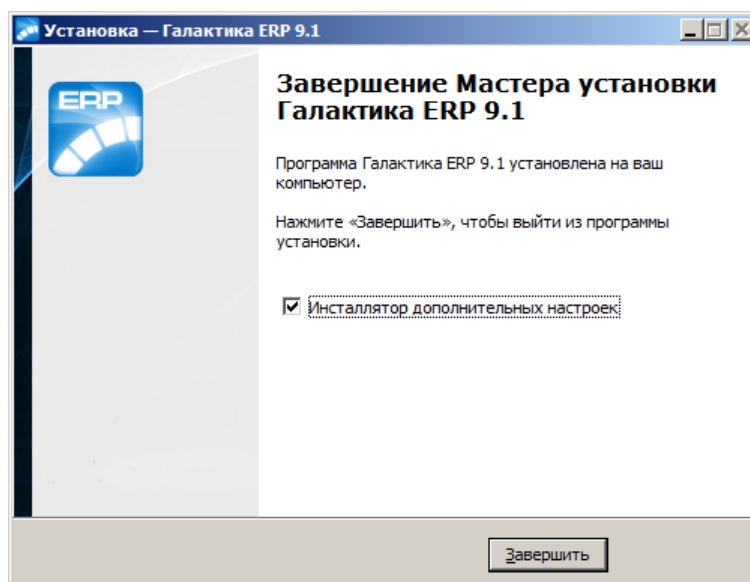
Установка — Галактика ERP 9.1

ERP

Завершение Мастера установки Галактика ERP 9.1

Программа Галактика ERP 9.1 установлена на ваш компьютер.

Нажмите «Завершить», чтобы выйти из программы установки.

☑ Инсталлятор дополнительных настроек

Завершить